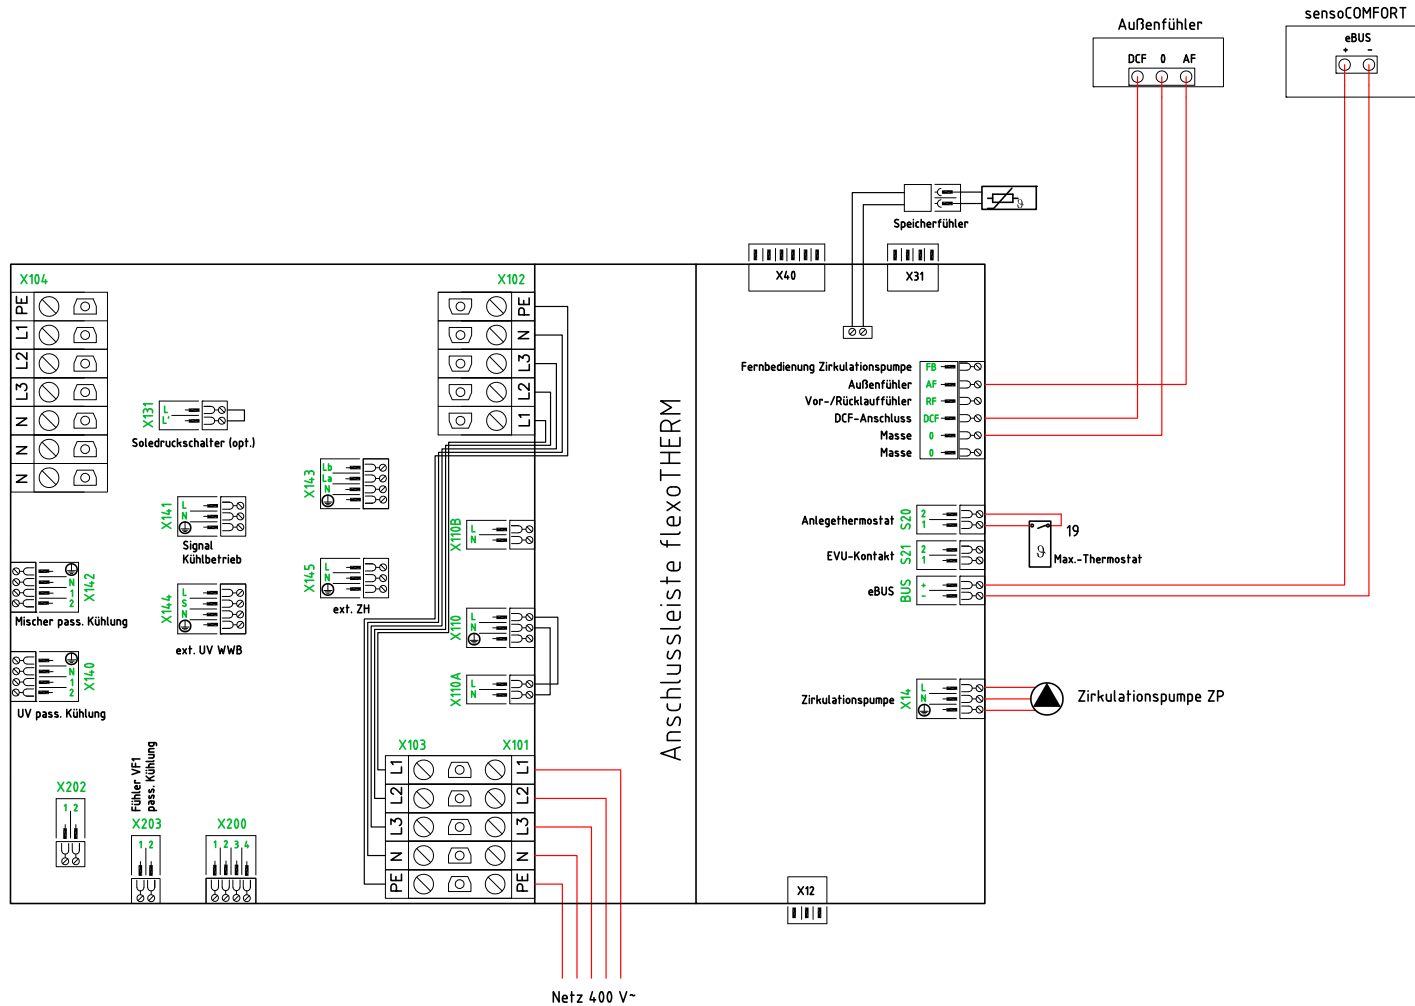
Außenfühler
DCF 0 AF

sensoCOMFORT
eBUS
+ -

Speicherfühler

X40
X31

X104
PE
L1
L2
L3
N
N
N

X102
PE
N
L3
L2
L1

X131
L
L'
Soledruckschalter (opt.)

X143
Lb
La
N

X141
L
N
Signal
Kühlbetrieb

X145
L
N
ext. ZH

X110B
L
N

X142
N
1
2
Mischer pass. Kühlung

X144
L
S
N
ext. UV WWB

X110
L
N

X140
N
1
2
UV pass. Kühlung

X110A
L
N

Anschlussleiste flexoTHERM

Fernbedienung Zirkulationspumpe FB
Außenfühler AF
Vor-/Rücklauffühler RF
DCF-Anschluss DCF
Masse 0
Masse 0

Anlegethermostat S20
2
1
19
EVU-Kontakt S21
2
1
Max.-Thermostat
eBUS BUS
+
-

Zirkulationspumpe X14
L
N
Zirkulationspumpe ZP

X202
1 2

Fühler VF1
pass. Kühlung
X203
1 2

X200
1 2 3 4

X103
X101
L1
L2
L3
N
PE
L1
L2
L3
N
PE

X12

Netz 400 V~